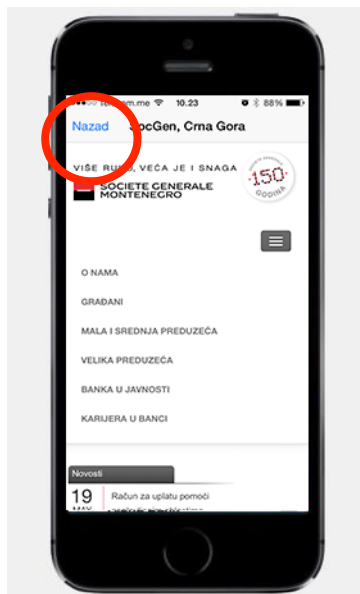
••ooo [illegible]m.me 10.23 88%

Nazad SocGen, Crna Gora

VIŠE RUKU, VEĆA JE I SNAGA
SOCIETE GENERALE MONTENEGRO

150 GODINA

O NAMA

GRAĐANI

MALA I SREDNJA PREDUZEĆA

VELIKA PREDUZEĆA

BANKA U JAVNOSTI

KARIJERA U BANCI

Novosti

19 MAY

Račun za uplatu pomoći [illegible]